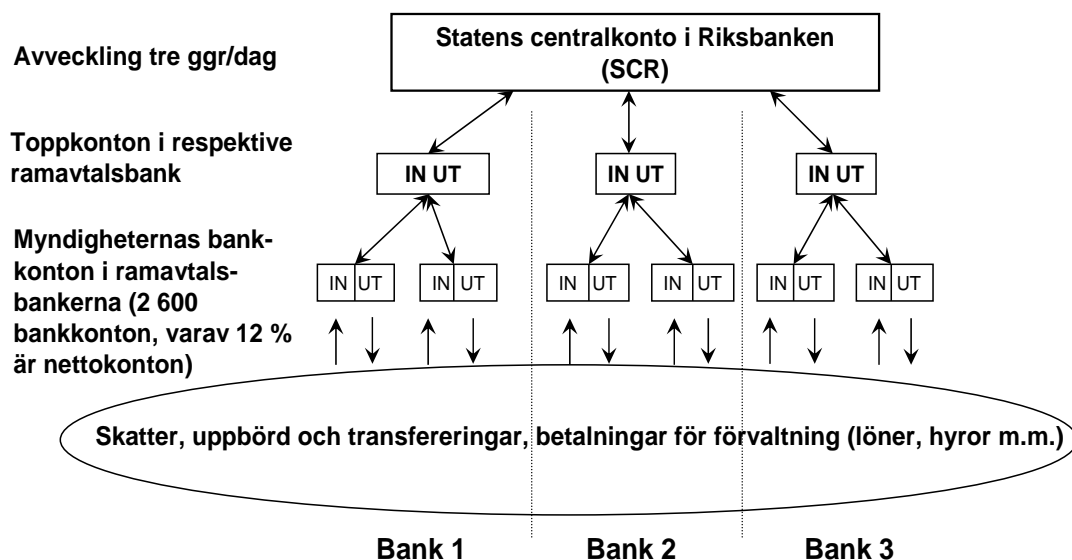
Avveckling tre ggr/dag

Statens centralkonto i Riksbanken (SCR)

Toppkonton i respektive ramavtalsbank

IN UT

IN UT

IN UT

Myndigheternas bankkonton i ramavtalsbankerna (2 600 bankkonton, varav 12 % är nettokonton)

IN UT

IN UT

IN UT

IN UT

IN UT

IN UT

Skatter, uppbörd och transfereringar, betalningar för förvaltning (löner, hyror m.m.)

Bank 1

Bank 2

Bank 3